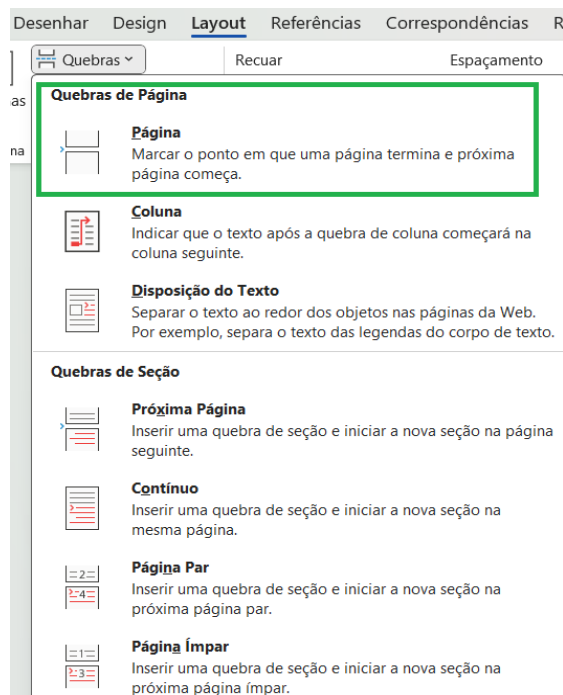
Desenhar Design Layout Referências Correspondências R

Quebras ˅ Recuar Espaçamento

as

na

Quebras de Página

Página
Marcar o ponto em que uma página termina e próxima página começa.

Coluna
Indicar que o texto após a quebra de coluna começará na coluna seguinte.

Disposição do Texto
Separar o texto ao redor dos objetos nas páginas da Web. Por exemplo, separa o texto das legendas do corpo de texto.

Quebras de Seção

Próxima Página
Inserir uma quebra de seção e iniciar a nova seção na página seguinte.

Contínuo
Inserir uma quebra de seção e iniciar a nova seção na mesma página.

2

4

Página Par
Inserir uma quebra de seção e iniciar a nova seção na próxima página par.

1

3

Página Ímpar
Inserir uma quebra de seção e iniciar a nova seção na próxima página ímpar.